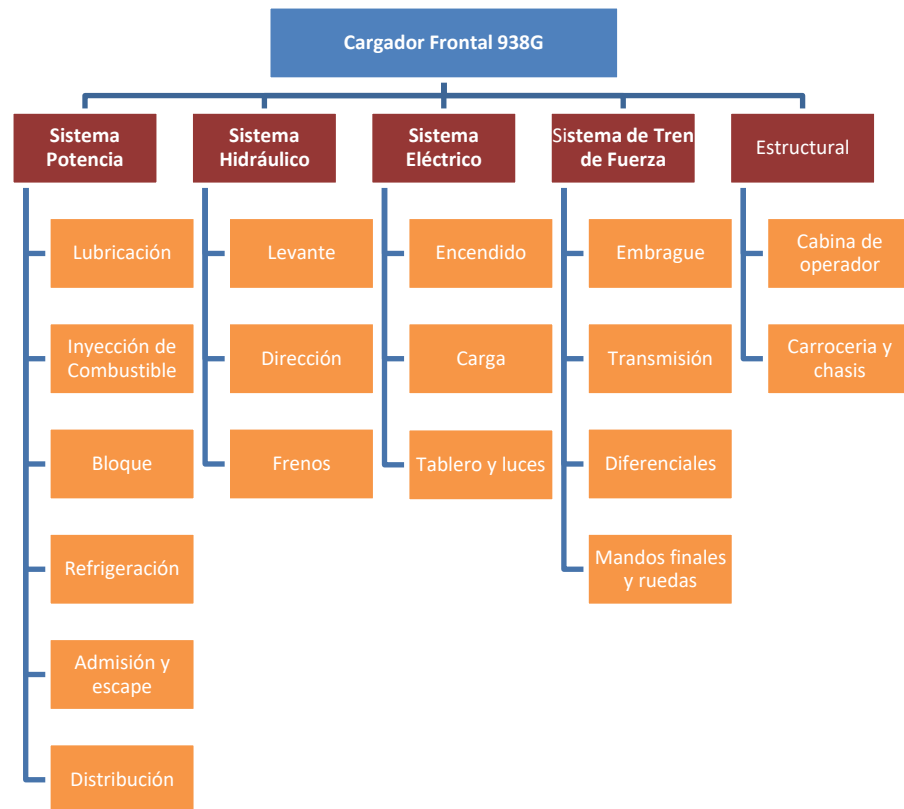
Cargador Frontal 938G

Sistema Potencia

Lubricación

Inyección de Combustible

Bloque

Refrigeración

Admisión y escape

Distribución

Sistema Hidráulico

Levante

Dirección

Frenos

Sistema Eléctrico

Encendido

Carga

Tablero y luces

Sistema de Tren de Fuerza

Embrague

Transmisión

Diferenciales

Mandos finales y ruedas

Estructural

Cabina de operador

Carroceria y chasis